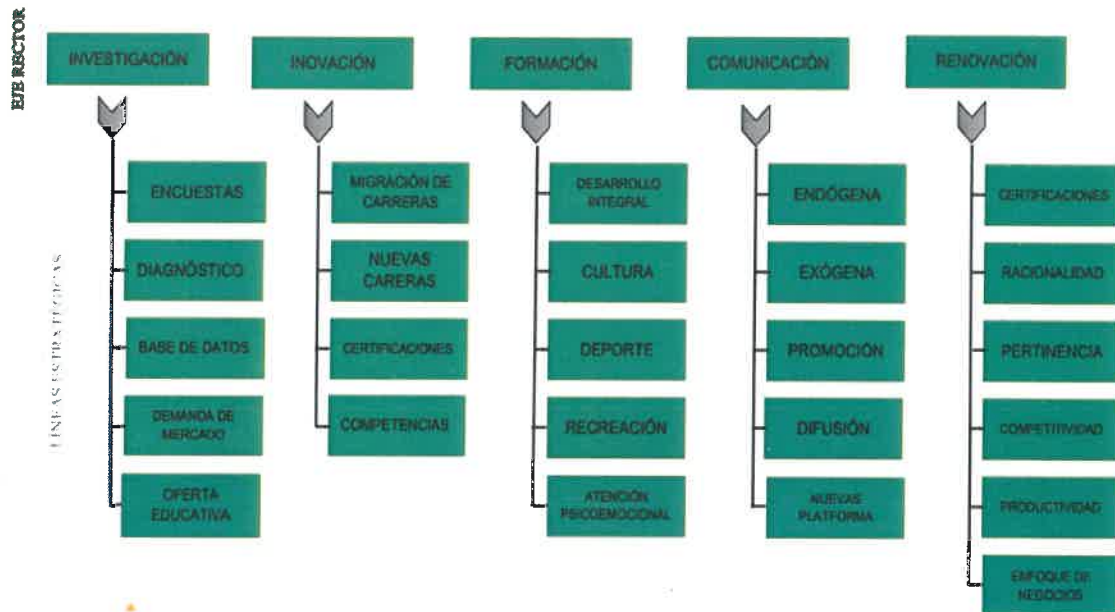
EJE RECTOR

LÍNEAS ESTRATÉGICAS

INVESTIGACIÓN

ENCUESTAS

DIAGNÓSTICO

BASE DE DATOS

DEMANDA DE MERCADO

OFERTA EDUCATIVA

INOVACIÓN

MIGRACIÓN DE CARRERAS

NUEVAS CARERAS

CERTIFICACIONES

COMPETENCIAS

FORMACIÓN

DESARROLLO INTEGRAL

CULTURA

DEPORTE

RECREACIÓN

ATENCIÓN PSICOEMOCIONAL

COMUNICACIÓN

ENDÓGENA

EXÓGENA

PROMOCIÓN

DIFUSIÓN

NUEVAS PLATFORMA

RENOVACIÓN

CERTIFICACIONES

RACIONALIDAD

PERTINENCIA

COMPETITIVIDAD

PRODUCTIVIDAD

ENFOQUE DE NEGOCIOS